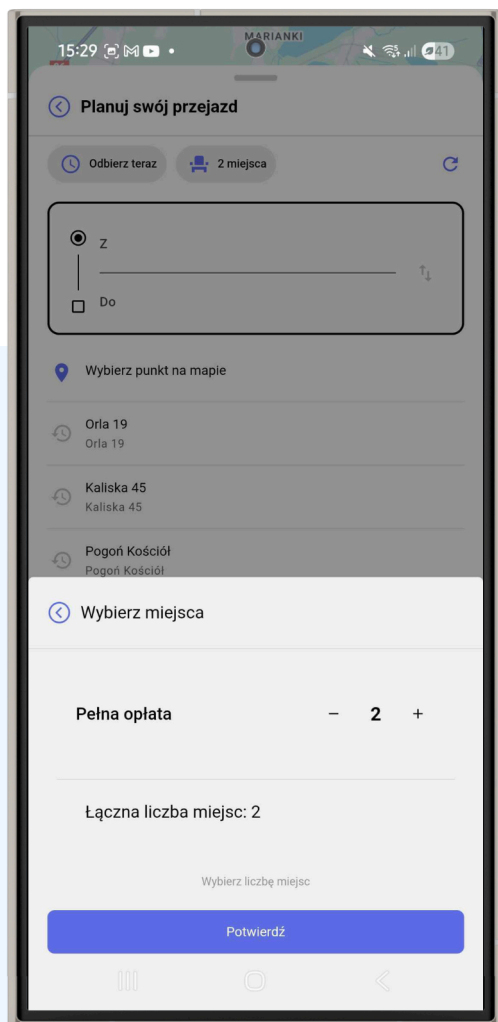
15:29

MARIANKI

41

Planuj swój przejazd

Odbierz teraz

2 miejsca

Z

Do

Wybierz punkt na mapie

Orla 19
Orla 19

Kaliska 45
Kaliska 45

Pogoń Kościół
Pogoń Kościół

Wybierz miejsca

Pełna opłata

–

2

+

Łączna liczba miejsc: 2

Wybierz liczbę miejsc

Potwierdź